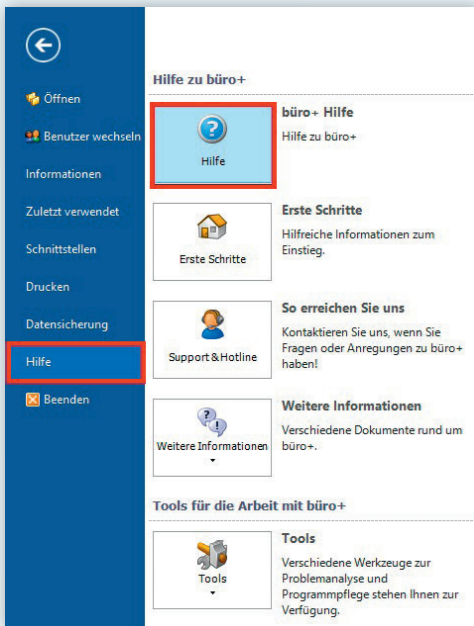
Öffnen
Benutzer wechseln
Informationen
Zuletzt verwendet
Schnittstellen
Drucken
Datensicherung
Hilfe
Beenden

Hilfe zu büro+

Hilfe
büro+ Hilfe
Hilfe zu büro+

Erste Schritte
Erste Schritte
Hilfreiche Informationen zum Einstieg.

Support & Hotline
So erreichen Sie uns
Kontaktieren Sie uns, wenn Sie Fragen oder Anregungen zu büro+ haben!

Weitere Informationen
Weitere Informationen
Verschiedene Dokumente rund um büro+.

Tools für die Arbeit mit büro+

Tools
Tools
Verschiedene Werkzeuge zur Problemanalyse und Programmpflege stehen Ihnen zur Verfügung.